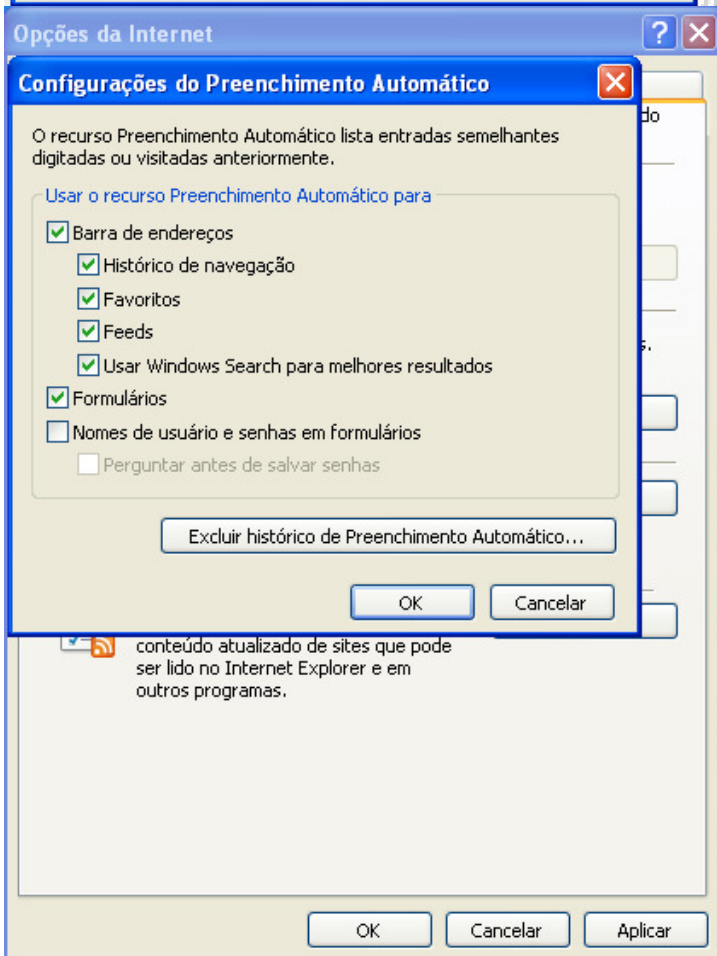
Opções da Internet

?

Configurações do Preenchimento Automático

do

O recurso Preenchimento Automático lista entradas semelhantes digitadas ou visitadas anteriormente.

Usar o recurso Preenchimento Automático para

Barra de endereços

Histórico de navegação

Favoritos

Feeds

Usar Windows Search para melhores resultados

s.

Formulários

Nomes de usuário e senhas em formulários

Perguntar antes de salvar senhas

Excluir histórico de Preenchimento Automático...

OK

Cancelar

conteúdo atualizado de sites que pode ser lido no Internet Explorer e em outros programas.

OK

Cancelar

Aplicar